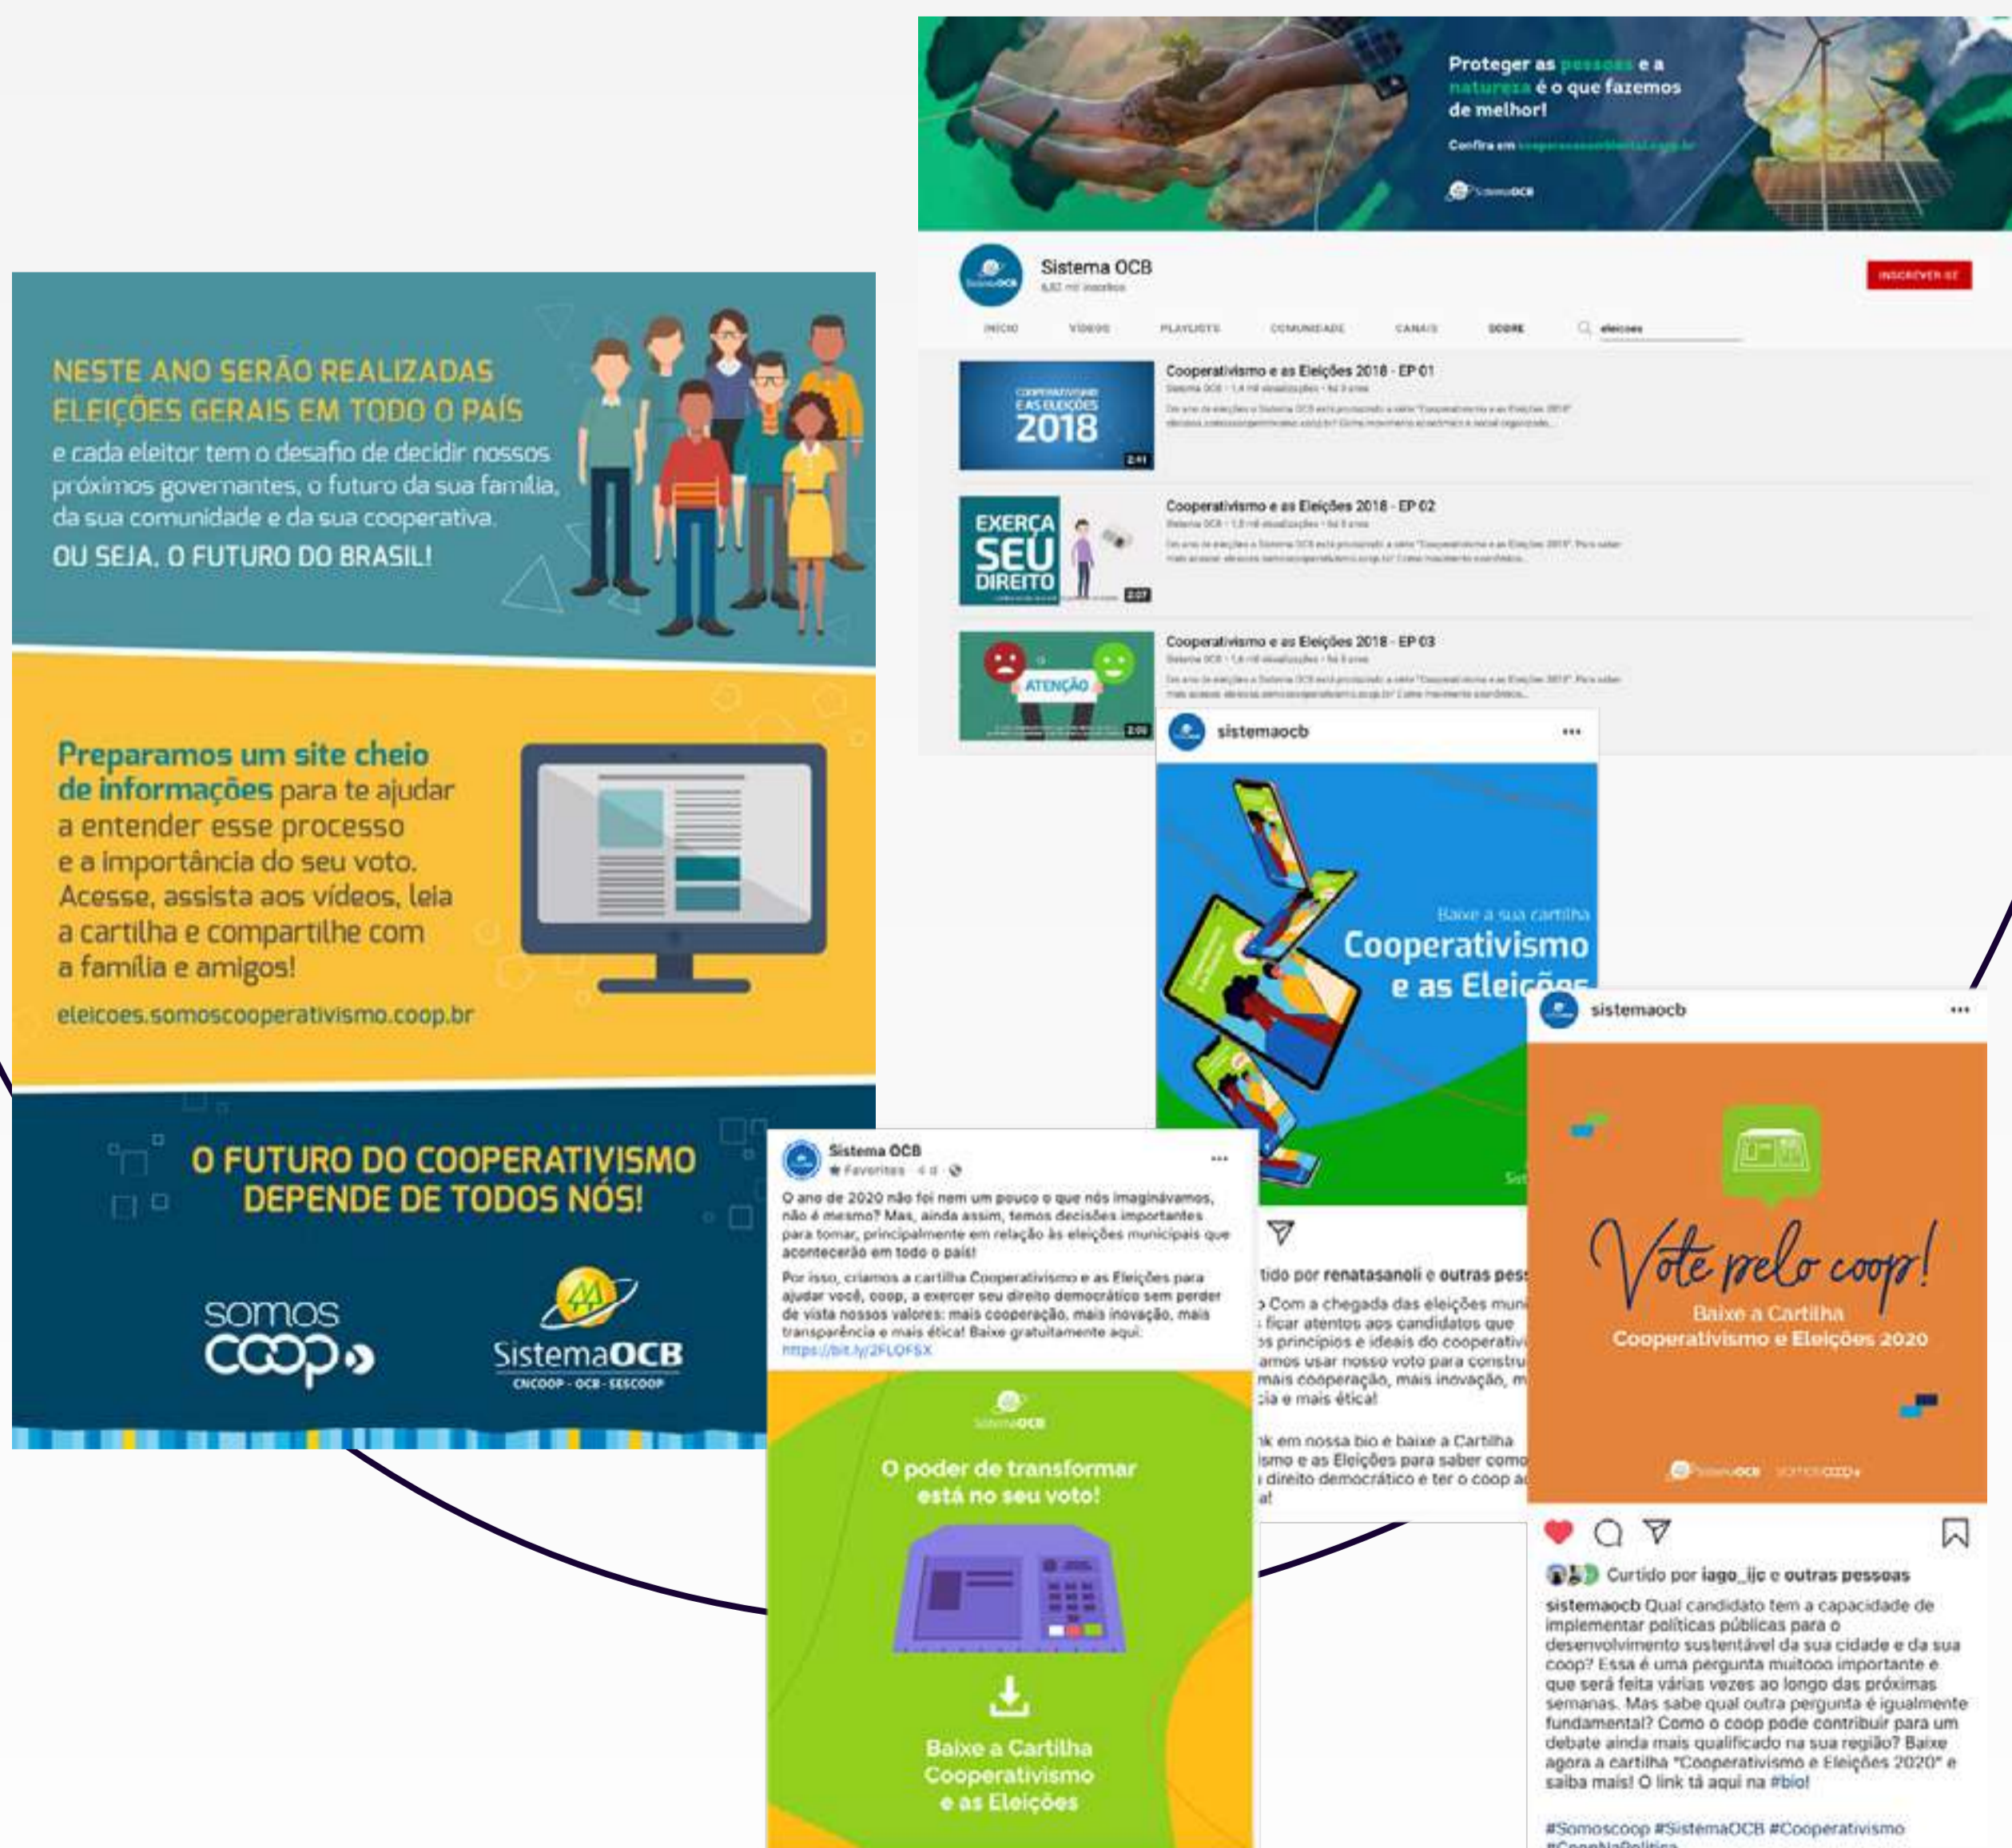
NESTE ANO SERÃO REALIZADAS ELEIÇÕES GERAIS EM TODO O PAÍS
e cada eleitor tem o desafio de decidir nossos próximos governantes, o futuro da sua família, da sua comunidade e da sua cooperativa.
OU SEJA, O FUTURO DO BRASIL!

Preparamos um site cheio de informações para te ajudar a entender esse processo e a importância do seu voto. Acesse, assista aos vídeos, leia a cartilha e compartilhe com a família e amigos!

eleicoes.somoscooperativismo.coop.br

O FUTURO DO COOPERATIVISMO DEPENDE DE TODOS NÓS!

somos coop

SistemaOCB
CNCOOP · OCB · SESCOOP

Proteger as pessoas e a natureza é o que fazemos de melhor!
Confira em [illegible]
SistemaOCB

Sistema OCB
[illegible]
INSCREVER-SE
INÍCIO VÍDEOS PLAYLISTS COMUNIDADE CANAIS SOBRE eleicoes

COOPERATIVISMO E AS ELEIÇÕES 2018
2:41
Cooperativismo e as Eleições 2018 - EP 01
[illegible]

EXERÇA SEU DIREITO
2:07
Cooperativismo e as Eleições 2018 - EP 02
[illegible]

ATENÇÃO
2:00
Cooperativismo e as Eleições 2018 - EP 03
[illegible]

sistemaocb
Baixe a sua cartilha
Cooperativismo e as Eleiç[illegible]
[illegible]tido por renatasanoli e outras pes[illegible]
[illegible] Com a chegada das eleições mun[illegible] ficar atentos aos candidatos que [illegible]s princípios e ideais do cooperativ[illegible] amos usar nosso voto para constru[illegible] mais cooperação, mais inovação, m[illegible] cia e mais ética!
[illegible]k em nossa bio e baixe a Cartilha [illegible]smo e as Eleições para saber como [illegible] direito democrático e ter o coop a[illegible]

Sistema OCB
Favoritos · 4 d
O ano de 2020 não foi nem um pouco o que nós imaginávamos, não é mesmo? Mas, ainda assim, temos decisões importantes para tomar, principalmente em relação às eleições municipais que acontecerão em todo o país!
Por isso, criamos a cartilha Cooperativismo e as Eleições para ajudar você, coop, a exercer seu direito democrático sem perder de vista nossos valores: mais cooperação, mais inovação, mais transparência e mais ética! Baixe gratuitamente aqui: https://bit.ly/2FLOFSX
SistemaOCB
O poder de transformar está no seu voto!
Baixe a Cartilha Cooperativismo e as Eleições

sistemaocb
Vote pelo coop!
Baixe a Cartilha Cooperativismo e Eleições 2020
SistemaOCB somoscoop
Curtido por iago_ijc e outras pessoas
sistemaocb Qual candidato tem a capacidade de implementar políticas públicas para o desenvolvimento sustentável da sua cidade e da sua coop? Essa é uma pergunta muitooo importante e que será feita várias vezes ao longo das próximas semanas. Mas sabe qual outra pergunta é igualmente fundamental? Como o coop pode contribuir para um debate ainda mais qualificado na sua região? Baixe agora a cartilha "Cooperativismo e Eleições 2020" e saiba mais! O link tá aqui na #bio!
#Somoscoop #SistemaOCB #Cooperativismo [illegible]